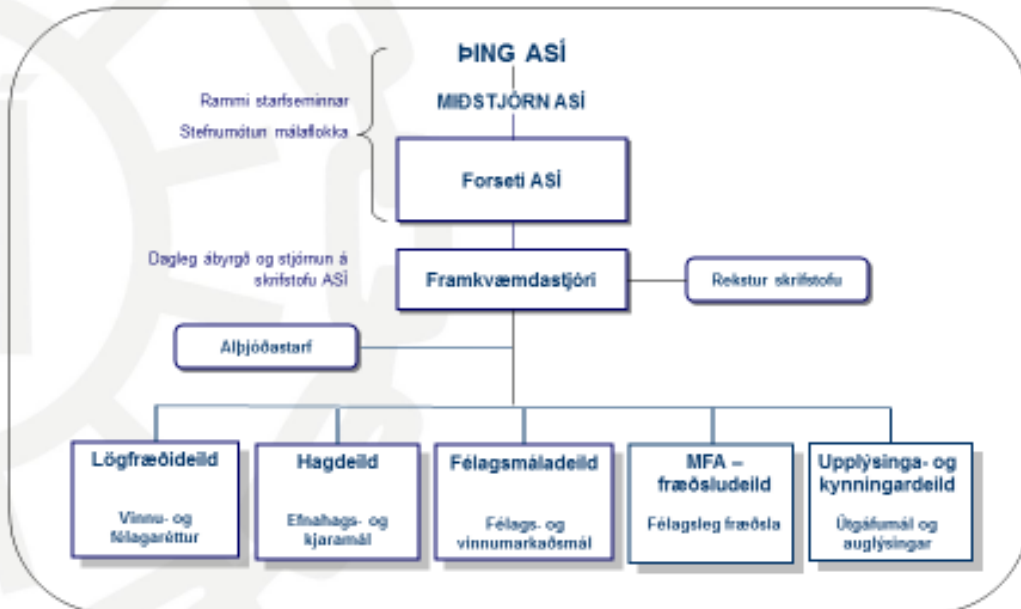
ÞING ASÍ

MIÐSTJÓRN ASÍ

Rammi starfseminnar
Stefnumótun málaflokka

Forseti ASÍ

Dagleg ábyrgð og stjórnun á skrifstofu ASÍ

Framkvæmdastjóri

Rekstur skrifstofu

Alþjóðastarf

Lögfræðideild
Vinnu- og félagaréttur

Hagdeild
Efnahags- og kjaramál

Félagsmáladeild
Félags- og vinnumarkaðsmál

MFA – fræðsludeild
Félagsleg fræðsla

Upplýsinga- og kynningardeild
Útgáfumál og auglýsingar